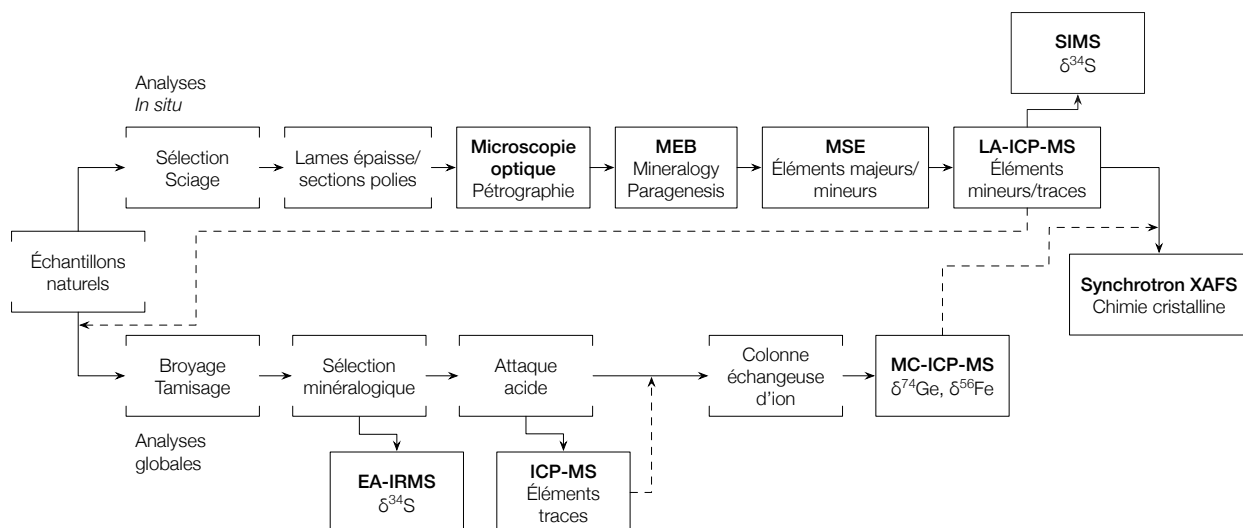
SIMS
$\delta^{34}S$

Analyses
*In situ*

Sélection
Sciage

Lames épaisse/
sections polies

**Microscopie optique**
Pétrographie

**MEB**
Mineralogy
Paragenesis

**MSE**
Éléments majeurs/
mineurs

**LA-ICP-MS**
Éléments
mineurs/traces

Échantillons
naturels

**Synchrotron XAFS**
Chimie cristalline

Broyage
Tamisage

Sélection
minéralogique

Attaque
acide

Colonne
échangeuse
d'ion

**MC-ICP-MS**
$\delta^{74}Ge$, $\delta^{56}Fe$

Analyses
globales

**EA-IRMS**
$\delta^{34}S$

**ICP-MS**
Éléments
traces